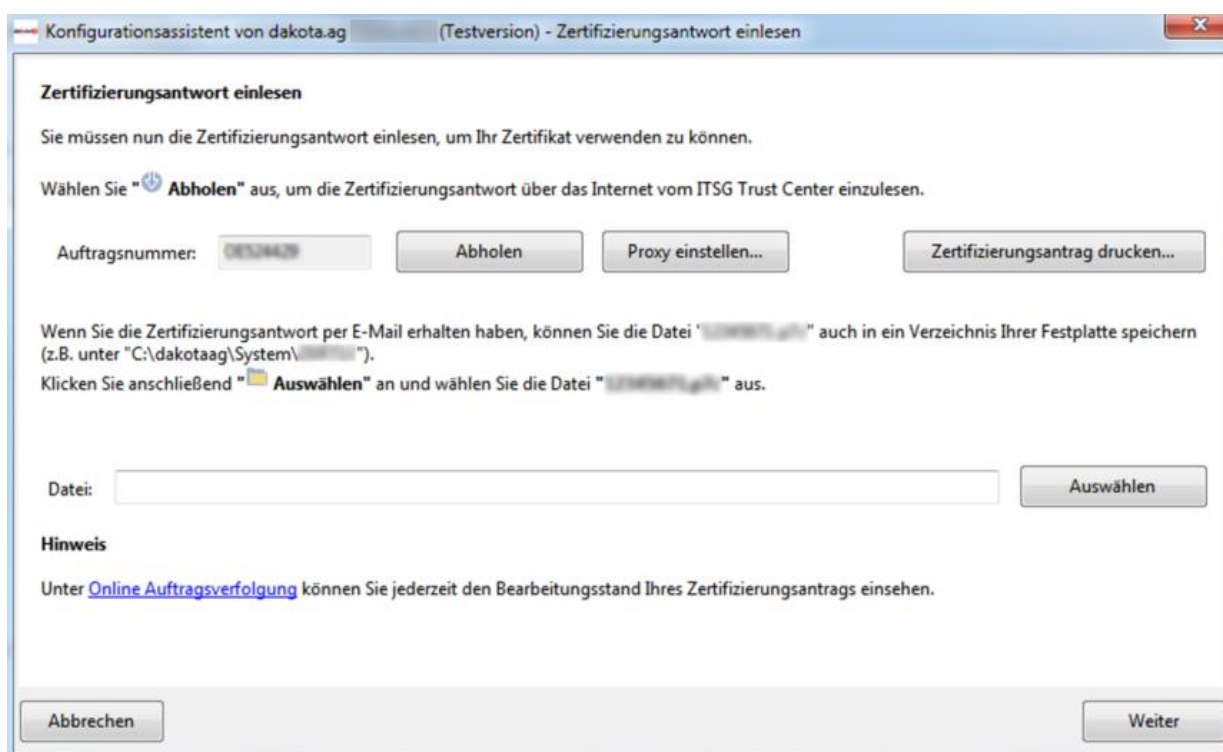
Konfigurationsassistent von dakota.ag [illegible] (Testversion) - Zertifizierungsantwort einlesen

Zertifizierungsantwort einlesen

Sie müssen nun die Zertifizierungsantwort einlesen, um Ihr Zertifikat verwenden zu können.

Wählen Sie " Abholen" aus, um die Zertifizierungsantwort über das Internet vom ITSG Trust Center einzulesen.

Auftragsnummer: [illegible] Abholen Proxy einstellen... Zertifizierungsantrag drucken...

Wenn Sie die Zertifizierungsantwort per E-Mail erhalten haben, können Sie die Datei '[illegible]" auch in ein Verzeichnis Ihrer Festplatte speichern (z.B. unter "C:\dakotaag\System\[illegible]").
Klicken Sie anschließend " Auswählen" an und wählen Sie die Datei "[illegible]" aus.

Datei: Auswählen

Hinweis

Unter Online Auftragsverfolgung können Sie jederzeit den Bearbeitungsstand Ihres Zertifizierungsantrags einsehen.

Abbrechen Weiter